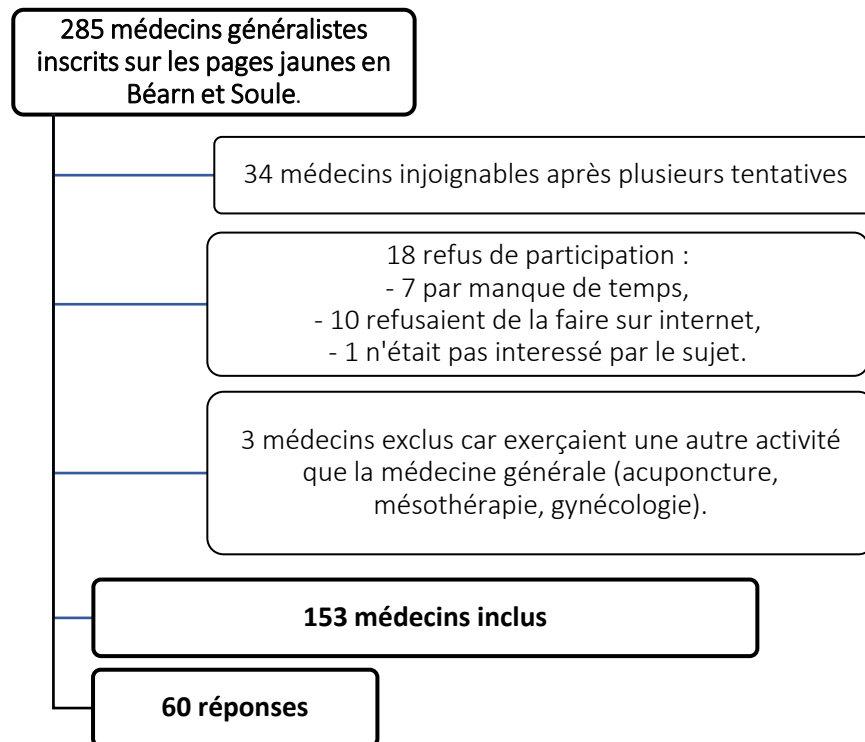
285 médecins généralistes inscrits sur les pages jaunes en Béarn et Soule.

34 médecins injoignables après plusieurs tentatives

18 refus de participation :
- 7 par manque de temps,
- 10 refusaient de la faire sur internet,
- 1 n'était pas interessé par le sujet.

3 médecins exclus car exerçaient une autre activité que la médecine générale (acuponcture, mésothérapie, gynécologie).

**153 médecins inclus**

**60 réponses**